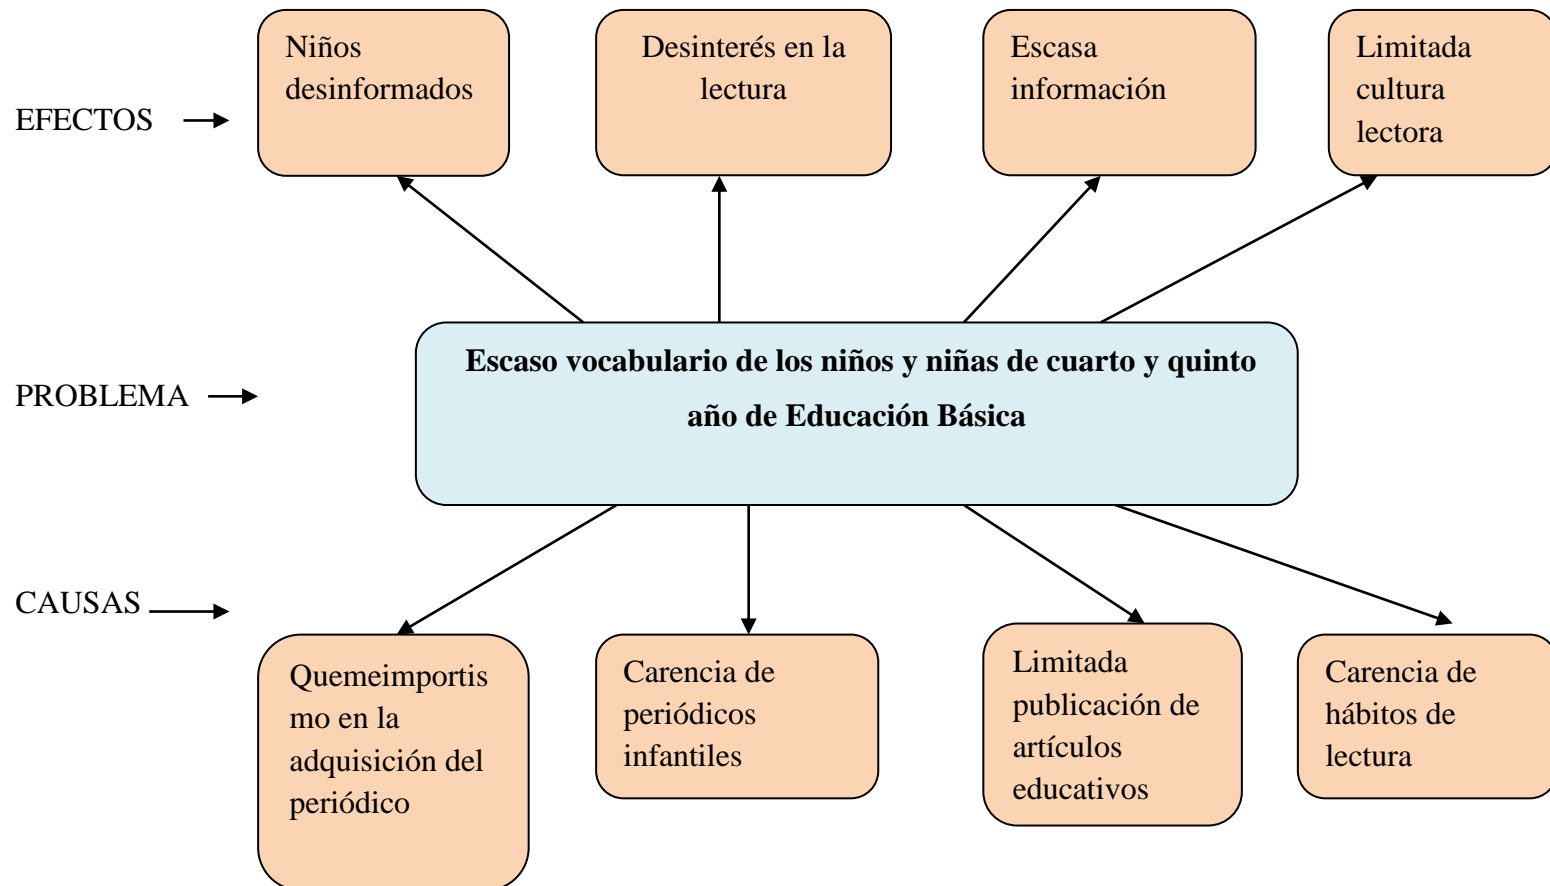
EFECTOS

Niños desinformados

Desinterés en la lectura

Escasa información

Limitada cultura lectora

PROBLEMA

Escaso vocabulario de los niños y niñas de cuarto y quinto año de Educación Básica

CAUSAS

Quemeimportismo en la adquisición del periódico

Carencia de periódicos infantiles

Limitada publicación de artículos educativos

Carencia de hábitos de lectura